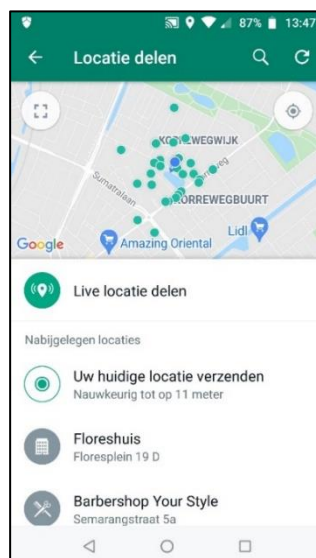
87% 13:47

Locatie delen

KO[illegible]EWEGWIJK

Sumatralaan

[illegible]ORREWEGBUURT

Lidl

Google

Amazing Oriental

Live locatie delen

Nabijgelegen locaties

Uw huidige locatie verzenden
Nauwkeurig tot op 11 meter

Floreshuis
Floresplein 19 D

Barbershop Your Style
Semarangstraat 5a